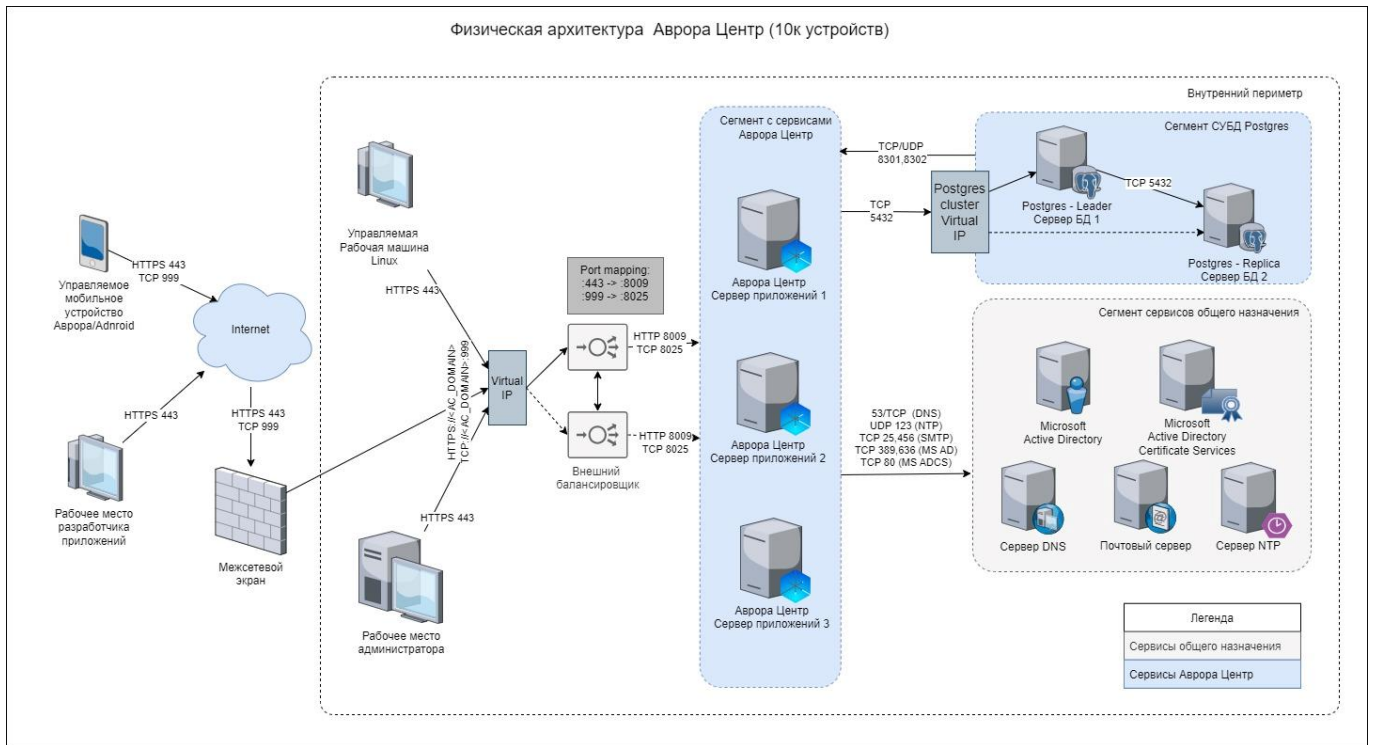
Физическая архитектура Аврора Центр (10к устройств)

Внутренний периметр

Управляемое мобильное устройство Аврора/Adnroid

HTTPS 443
TCP 999

Internet

HTTPS 443

Рабочее место разработчика приложений

HTTPS 443
TCP 999

Межсетевой экран

Управляемая Рабочая машина Linux

HTTPS 443

HTTPS://<AC_DOMAIN>
TCP://<AC_DOMAIN>:999

HTTPS 443

Рабочее место администратора

Virtual IP

Port mapping:
:443 -> :8009
:999 -> :8025

HTTP 8009
TCP 8025

HTTP 8009
TCP 8025

Внешний балансировщик

Сегмент с сервисами Аврора Центр

Аврора Центр
Сервер приложений 1

Аврора Центр
Сервер приложений 2

Аврора Центр
Сервер приложений 3

TCP/UDP
8301,8302

TCP
5432

Postgres cluster Virtual IP

Сегмент СУБД Postgres

Postgres - Leader
Сервер БД 1

TCP 5432

Postgres - Replica
Сервер БД 2

Сегмент сервисов общего назначения

53/TCP (DNS)
UDP 123 (NTP)
TCP 25,456 (SMTP)
TCP 389,636 (MS AD)
TCP 80 (MS ADCS)

Microsoft
Active Directory

Microsoft
Active Directory
Certificate Services

Сервер DNS

Почтовый сервер

Сервер NTP

| Легенда |
|---|
| Сервисы общего назначения |
| Сервисы Аврора Центр |